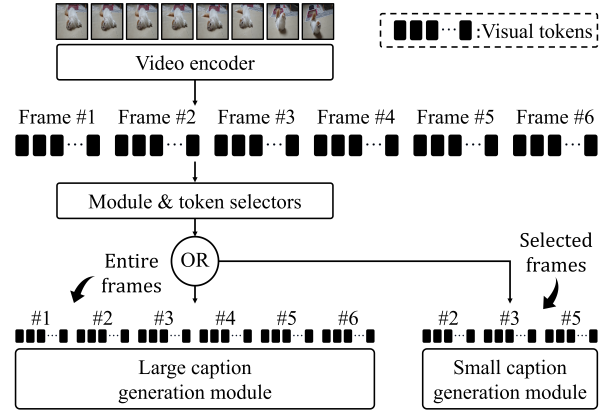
:Visual tokens

Video encoder

Frame #1 Frame #2 Frame #3 Frame #4 Frame #5 Frame #6

Module & token selectors

OR

Entire frames

Selected frames

#1 #2 #3 #4 #5 #6

#2 #3 #5

Large caption generation module

Small caption generation module